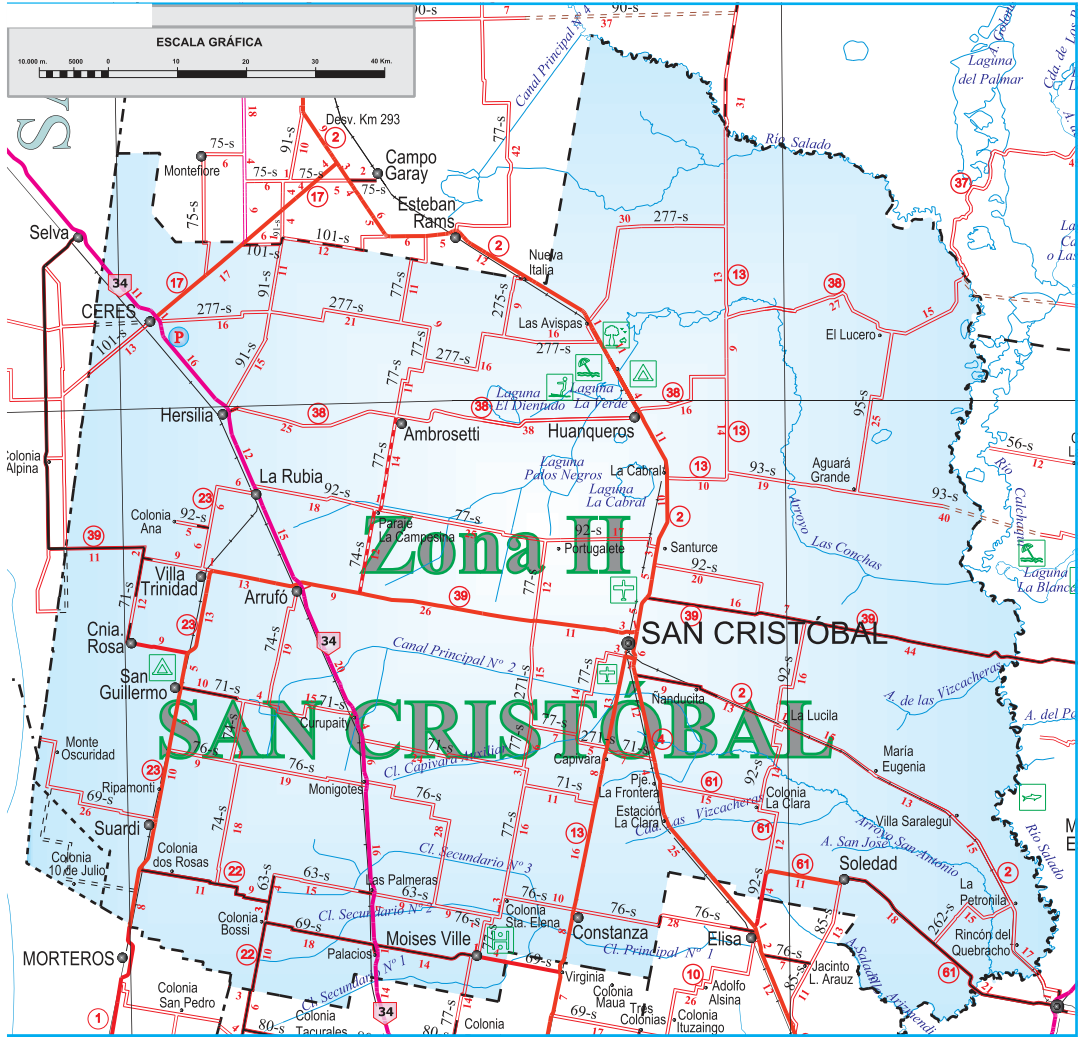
ESCALA GRÁFICA
10.000 m. 5000 0 10 20 30 40 Km.

Zona II
SAN CRISTÓBAL

Desv. Km 293
Campo Garay
Montefiore
Esteban Rams
Selva
Nueva Italia
CERES
Las Avispas
El Lucero
Hersilia
Laguna El Diente
Laguna La Verde
Huanqueros
Ambrosetti
Colonia Alpina
La Rubia
Laguna Palos Negros
La Cabral
Laguna La Cabral
Aguará Grande
Colonia Ana
Paraje La Campesina
Portugalete
Santurce
Villa Trinidad
Arrufó
SAN CRISTÓBAL
Cnia. Rosa
San Guillermo
Canal Principal Nº 2
Ñanducita
La Lucila
Curupaity
Monte Oscuridad
Ripamonti
Cl. Capivara Auxiliar
Capivara
La Frontera
Pje. Estación La Clara
Colonia La Clara
María Eugenia
Villa Saralegui
Monigotes
Suardi
Colonia dos Rosas
Colonia 10 de Julio
Cl. Secundario Nº 3
Cda. Las Vizcacheras
A. de las Vizcacheras
Arroyo San Antonio
A. San José
Soledad
Las Palmeras
Colonia Bossi
Cl. Secundario Nº 2
Colonia Sta. Elena
Constanza
Elisa
La Petronila
Rincón del Quebracho
MORTEROS
Palacios
Moises Ville
Cl. Secundario Nº 1
Cl. Principal Nº 1
Virginia
Colonia Maua
Tres Colonias
Adolfo Alsina
Colonia Ituzaingo
Jacinto L. Araoz
A. Saladillo Amargo
Colonia San Pedro
Colonia Tacurales
Colonia
Canal Principal Nº 4
Río Salado
Laguna del Palmar
Cda. de Los B
Arroyo Las Conchas
Río Calchaquí
Laguna La Blanca
A. del P
Río Salado
La C o Las
A. Golondrina

75-s 91-s 101-s 277-s 275-s 77-s 92-s 93-s 95-s 56-s 74-s 71-s 76-s 69-s 63-s 85-s 262-s 80-s 90-s
2 17 34 13 38 23 39 22 61 37 10 1